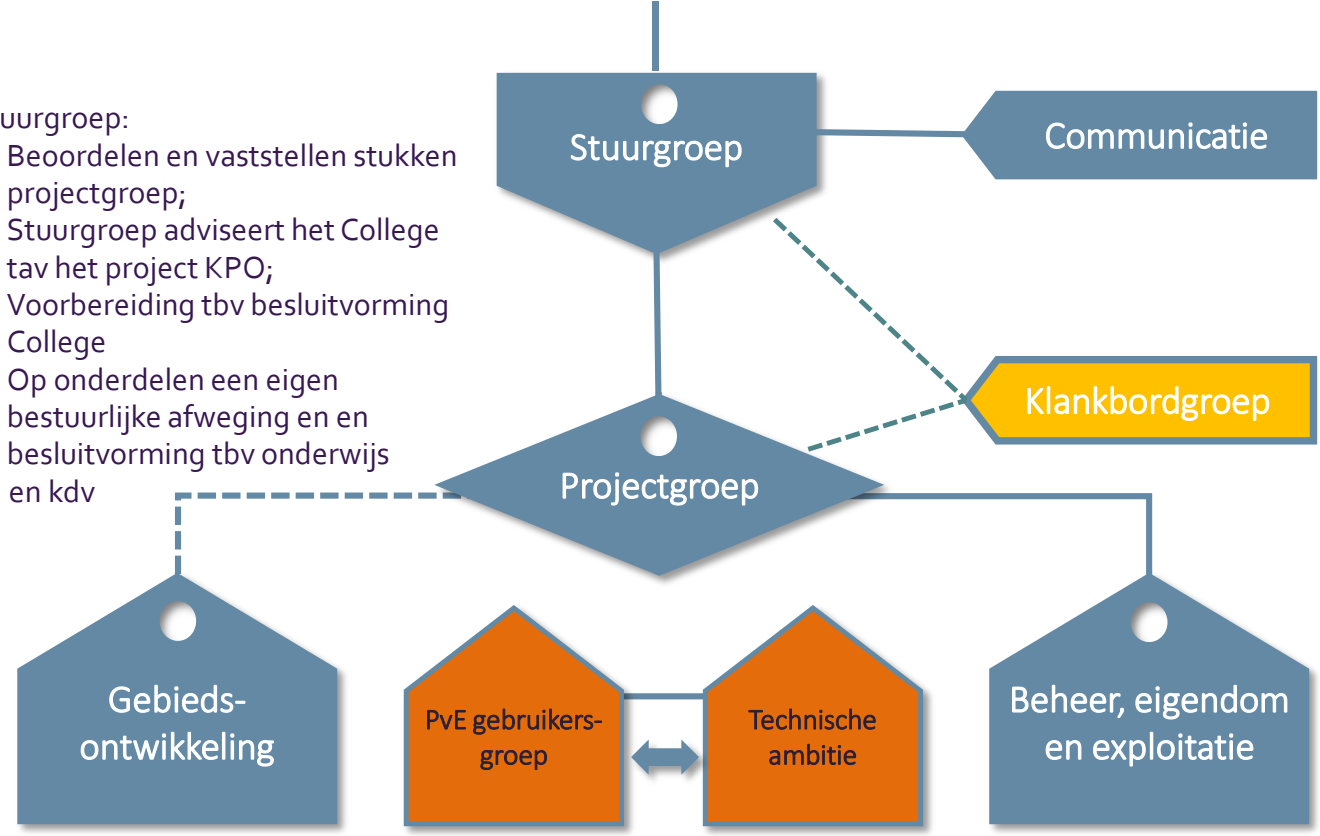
uurgroep:
Beoordelen en vaststellen stukken projectgroep;
Stuurgroep adviseert het College tav het project KPO;
Voorbereiding tbv besluitvorming College
Op onderdelen een eigen bestuurlijke afweging en en besluitvorming tbv onderwijs en kdv

Stuurgroep

Communicatie

Klankbordgroep

Projectgroep

Gebiedsontwikkeling

PvE gebruikersgroep

Technische ambitie

Beheer, eigendom en exploitatie